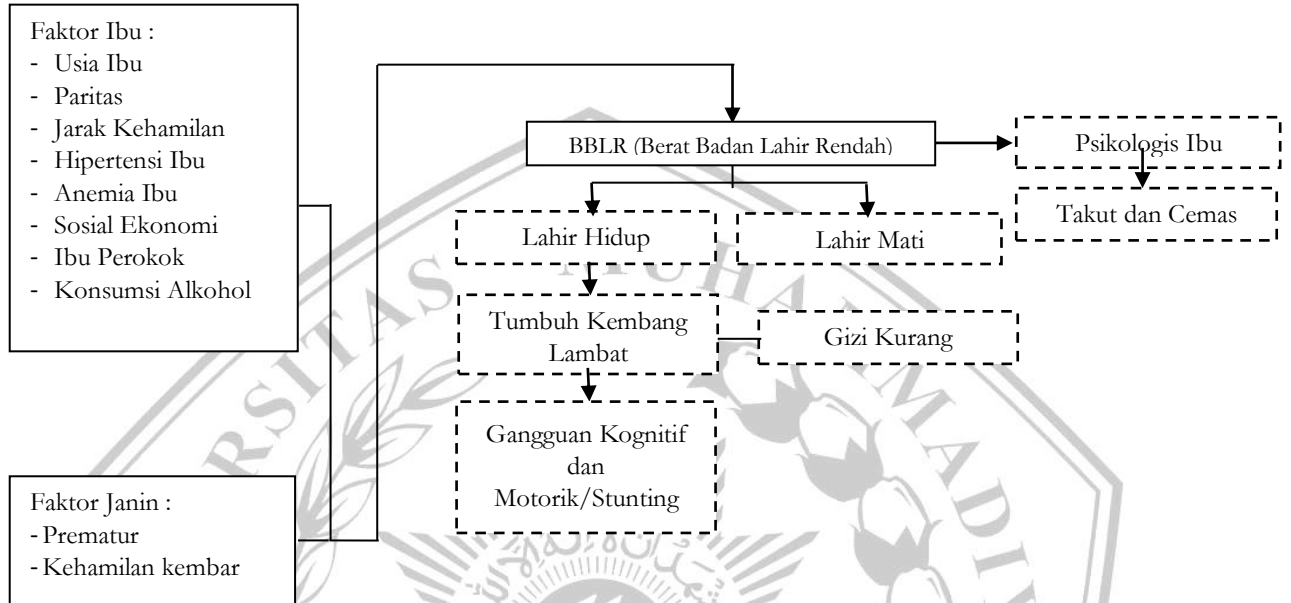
Faktor Ibu :
- Usia Ibu
- Paritas
- Jarak Kehamilan
- Hipertensi Ibu
- Anemia Ibu
- Sosial Ekonomi
- Ibu Perokok
- Konsumsi Alkohol

Faktor Janin :
- Prematur
- Kehamilan kembar

BBLR (Berat Badan Lahir Rendah)

Psikologis Ibu

Takut dan Cemas

Lahir Hidup

Lahir Mati

Tumbuh Kembang Lambat

Gizi Kurang

Gangguan Kognitif dan Motorik/Stunting